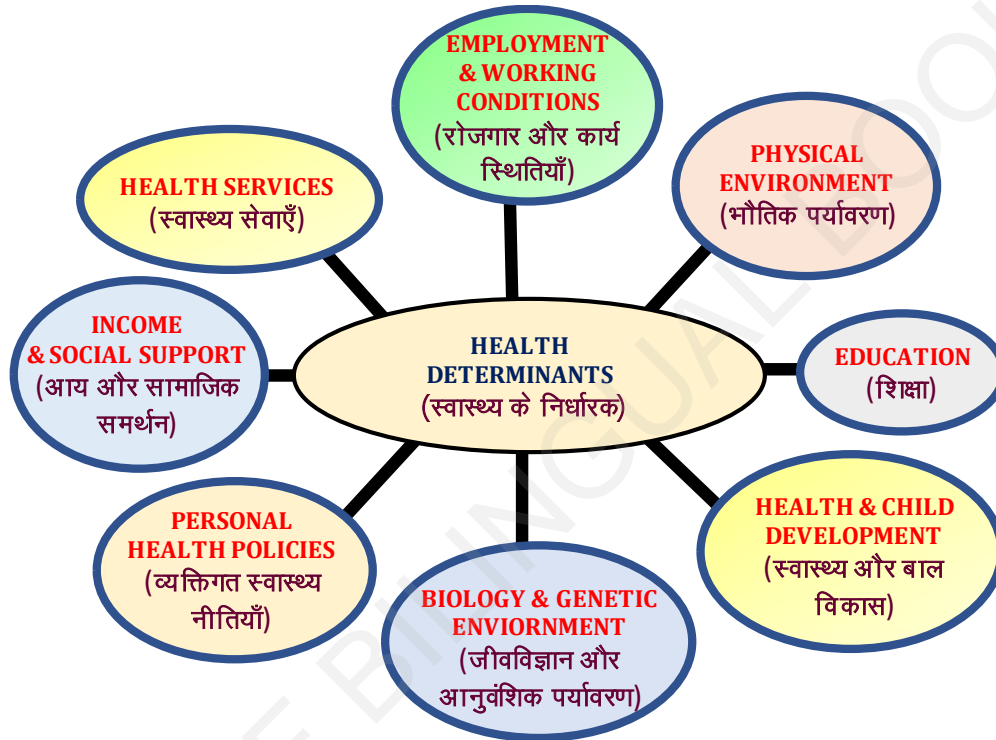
EMPLOYMENT & WORKING CONDITIONS (रोजगार और कार्य स्थितियाँ)

HEALTH SERVICES (स्वास्थ्य सेवाएँ)

PHYSICAL ENVIRONMENT (भौतिक पर्यावरण)

INCOME & SOCIAL SUPPORT (आय और सामाजिक समर्थन)

HEALTH DETERMINANTS (स्वास्थ्य के निर्धारक)

EDUCATION (शिक्षा)

PERSONAL HEALTH POLICIES (व्यक्तिगत स्वास्थ्य नीतियाँ)

BIOLOGY & GENETIC ENVIORNMENT (जीवविज्ञान और आनुवंशिक पर्यावरण)

HEALTH & CHILD DEVELOPMENT (स्वास्थ्य और बाल विकास)

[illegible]